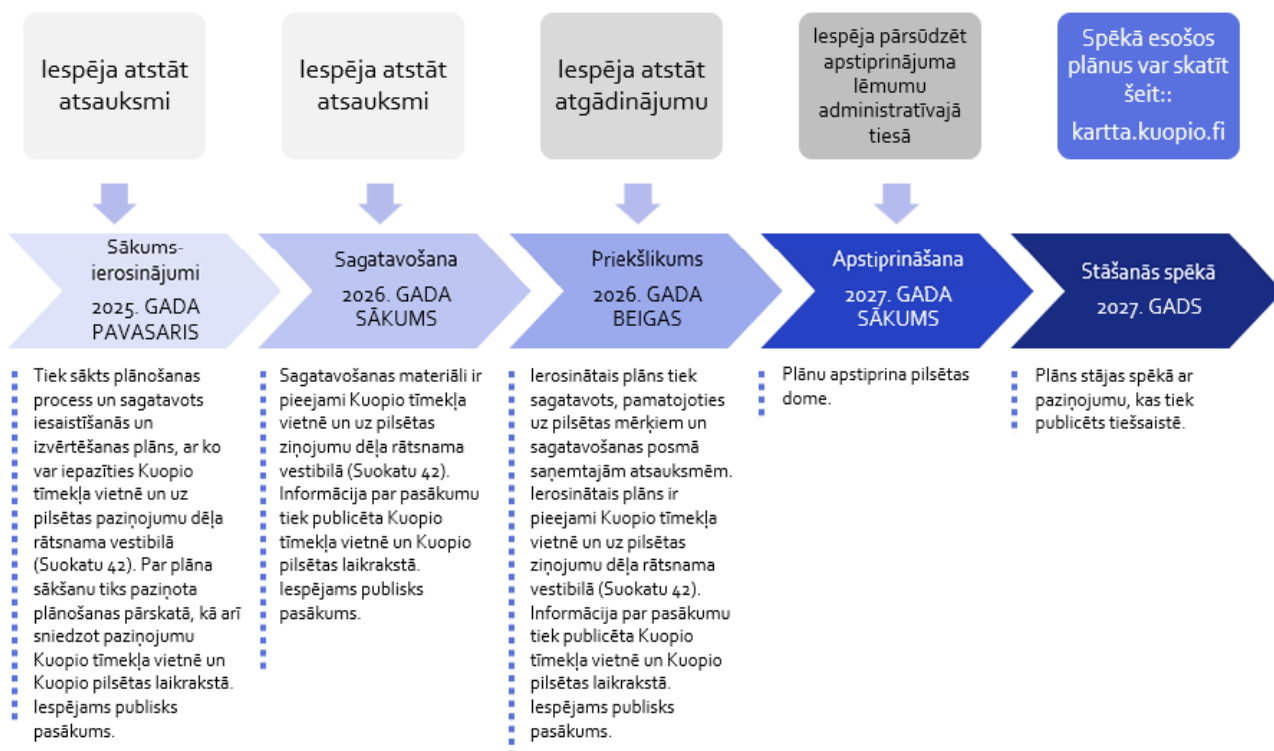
Iespēja atstāt atsauksmi

Iespēja atstāt atsauksmi

Iespēja atstāt atgādinājumu

Iespēja pārsūdzēt apstiprinājuma lēmumu administratīvajā tiesā

Spēkā esošos plānus var skatīt šeit::
kartta.kuopio.fi

Sākums-ierosinājumi
2025. GADA PAVASARIS

Sagatavošana
2026. GADA SĀKUMS

Priekšlikums
2026. GADA BEIGAS

Apstiprināšana
2027. GADA SĀKUMS

Stāšanās spēkā
2027. GADS

Tiek sākts plānošanas process un sagatavots iesaistīšanās un izvērtēšanas plāns, ar ko var iepazīties Kuopio tīmekļa vietnē un uz pilsētas paziņojumu dēļa rātsnama vestibilā (Suokatu 42). Par plāna sākšanu tiks paziņota plānošanas pārskatā, kā arī sniedzot paziņojumu Kuopio tīmekļa vietnē un Kuopio pilsētas laikrakstā. Iespējams publisks pasākums.

Sagatavošanas materiāli ir pieejami Kuopio tīmekļa vietnē un uz pilsētas ziņojumu dēļa rātsnama vestibilā (Suokatu 42). Informācija par pasākumu tiek publicēta Kuopio tīmekļa vietnē un Kuopio pilsētas laikrakstā. Iespējams publisks pasākums.

Ierosinātais plāns tiek sagatavots, pamatojoties uz pilsētas mērķiem un sagatavošanas posmā saņemtajām atsauksmēm. Ierosinātais plāns ir pieejami Kuopio tīmekļa vietnē un uz pilsētas ziņojumu dēļa rātsnama vestibilā (Suokatu 42). Informācija par pasākumu tiek publicēta Kuopio tīmekļa vietnē un Kuopio pilsētas laikrakstā. Iespējams publisks pasākums.

Plānu apstiprina pilsētas dome.

Plāns stājas spēkā ar paziņojumu, kas tiek publicēts tiešsaistē.